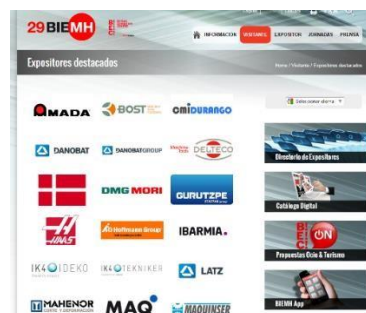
29BIEMH

INFORMACION VISITANTES EXPOSITORES JORNADAS PRENSA

Expositores destacados

Home / Visitante / Expositores destacados

AMADA BOST cmi DURANGO

DANOBAT DANOBATGROUP DELTECO

DMG MORI GURUTZPE

HAAS Hoffmann Group IBARMIA

IK4 IDEKO IK4 TEKNIKER LATZ

MAHENOR MAQ MAQUINSER

Seleccionar idioma

Directorio de Expositores

Catálogo Digital

Propuestas Ocio & Turismo

BIEMH App